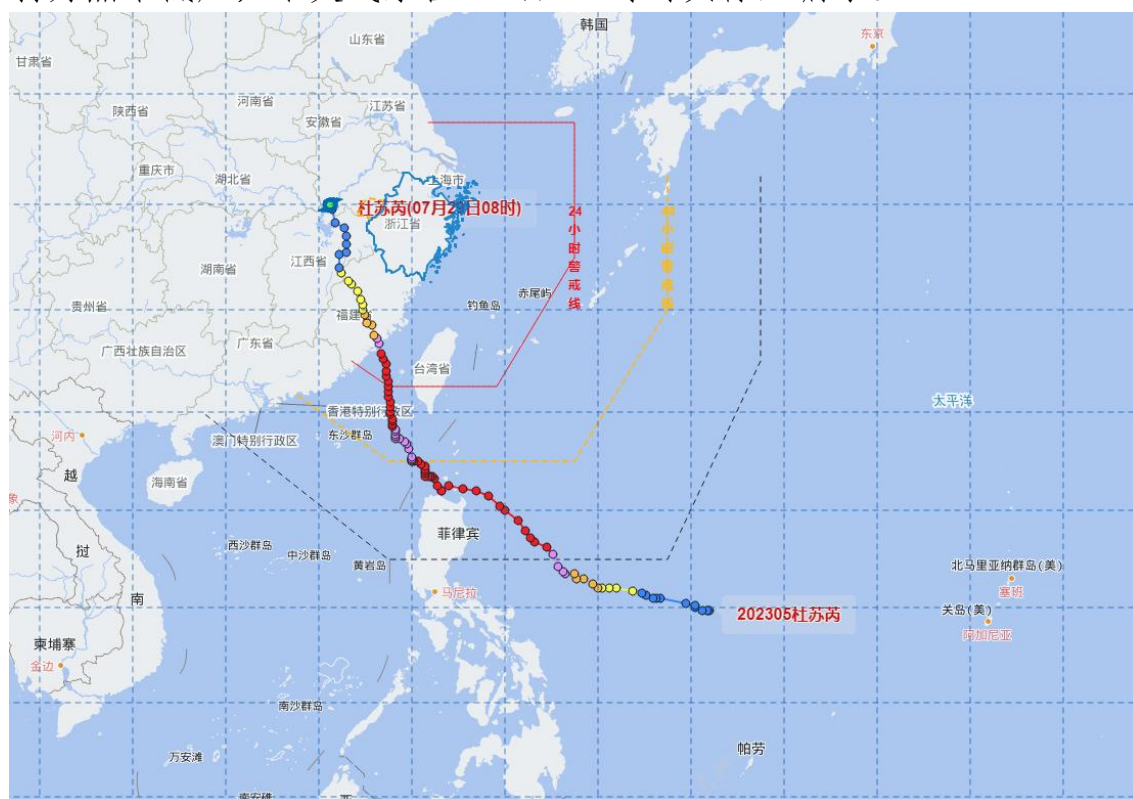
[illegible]

韩国
东京
山东省
甘肃省
河南省
江苏省
陕西省
安徽省
上海市
重庆市
湖北省
杜苏芮(07月2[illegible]日08时)
浙江省
江西省
24小时警戒线
48小时警戒线
湖南省
钓鱼岛
赤尾屿
贵州省
福建省
广西壮族自治区
广东省
台湾省
香港特别行政区
太平洋
河内
澳门特别行政区
东沙群岛
越
海南省
菲律宾
西沙群岛
中沙群岛
挝
黄岩岛
北马里亚纳群岛（美）
塞班
马尼拉
南
202305杜苏芮
关岛（美）
阿加尼亚
柬埔寨
金边
南沙群岛
帕劳
万安滩
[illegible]